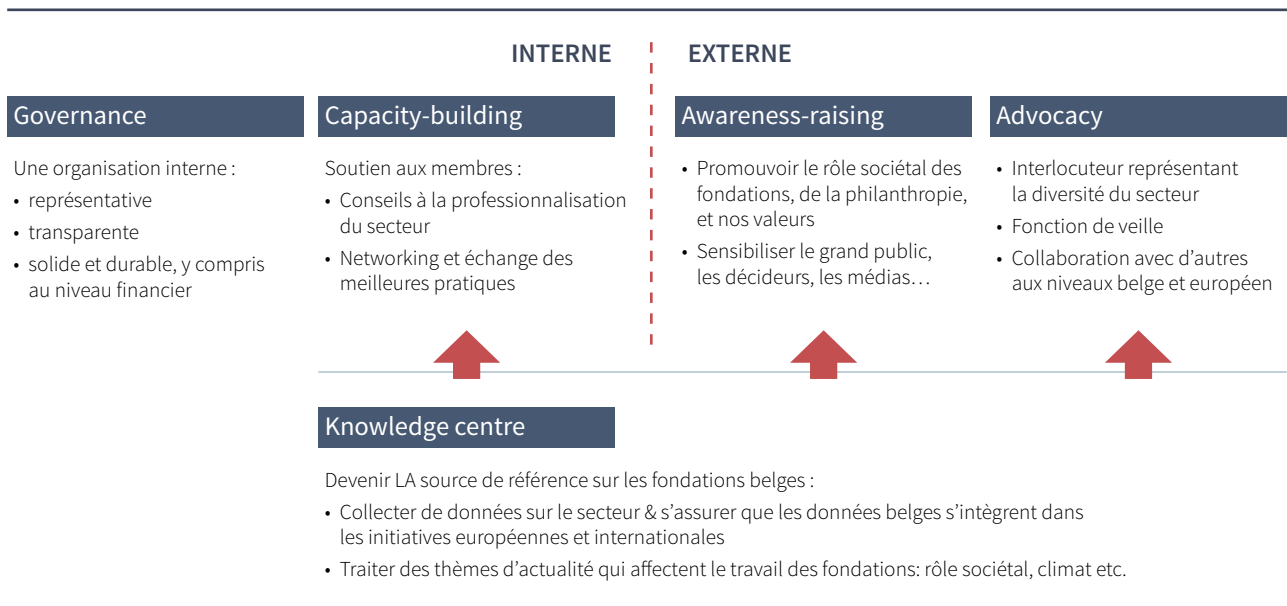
INTERNE EXTERNE

Governance

Une organisation interne :
• représentative
• transparente
• solide et durable, y compris au niveau financier

Capacity-building

Soutien aux membres :
• Conseils à la professionnalisation du secteur
• Networking et échange des meilleures pratiques

Awareness-raising

• Promouvoir le rôle sociétal des fondations, de la philanthropie, et nos valeurs
• Sensibiliser le grand public, les décideurs, les médias…

Advocacy

• Interlocuteur représentant la diversité du secteur
• Fonction de veille
• Collaboration avec d'autres aux niveaux belge et européen

Knowledge centre

Devenir LA source de référence sur les fondations belges :
• Collecter de données sur le secteur & s'assurer que les données belges s'intègrent dans les initiatives européennes et internationales
• Traiter des thèmes d'actualité qui affectent le travail des fondations: rôle sociétal, climat etc.